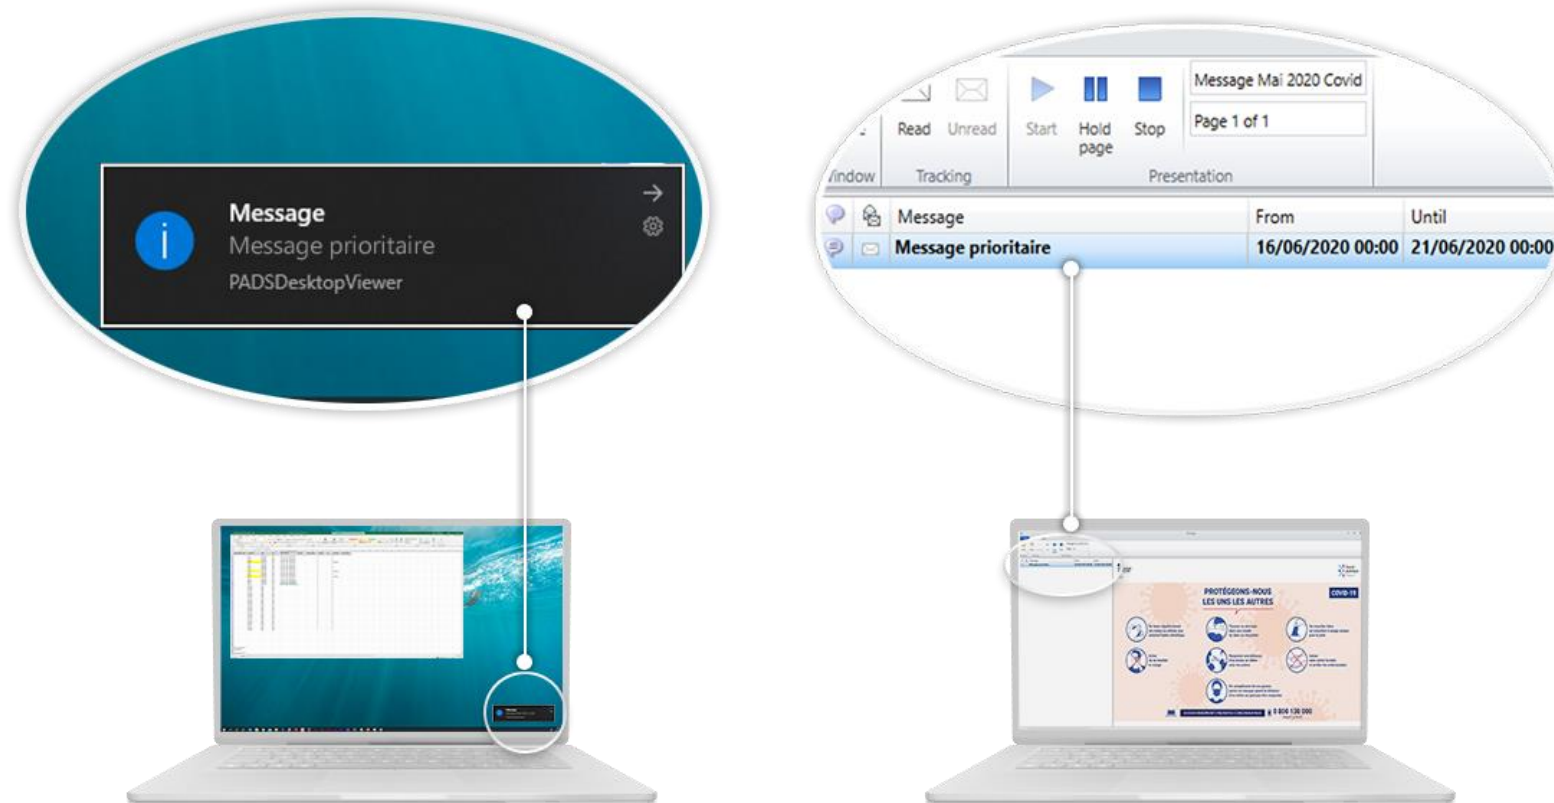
Message
Message prioritaire
PADSDesktopViewer

Read Unread
Start Hold page Stop
Message Mai 2020 Covid
Page 1 of 1
Vindow Tracking Presentation

| | | Message | From | Until |
|---|---|---|---|---|
| | | Message prioritaire | 16/06/2020 00:00 | 21/06/2020 00:00 |

PROTÉGEONS-NOUS LES UNS LES AUTRES
COVID-19
0 800 130 000